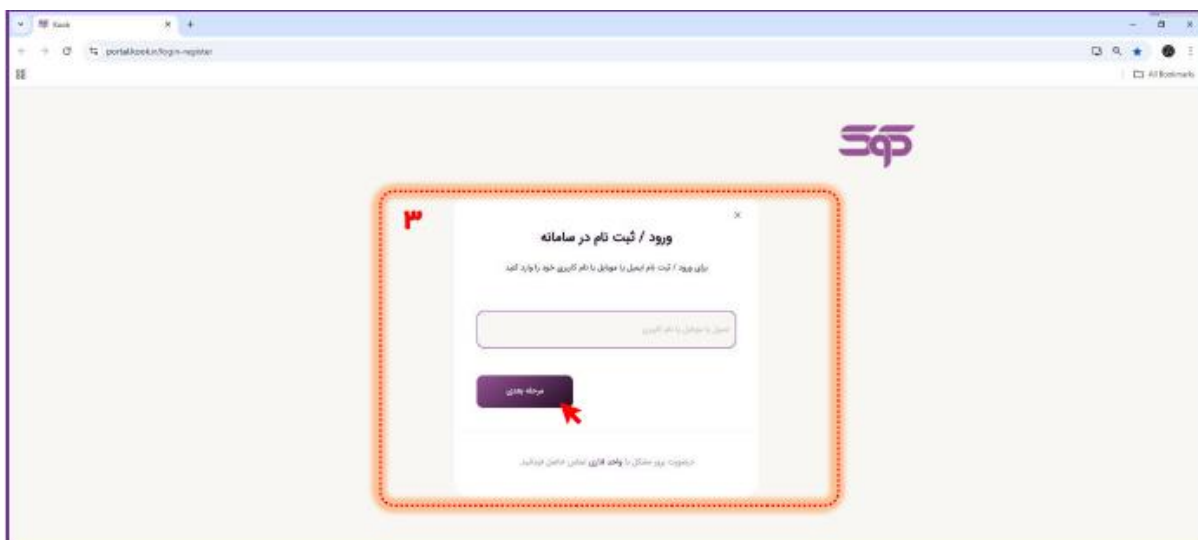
Kook
portal.kook.ir/login-register
All Bookmarks

کوک

۳

ورود / ثبت نام در سامانه

برای ورود / ثبت نام ایمیل یا موبایل یا نام کاربری خود را وارد کنید

ایمیل یا موبایل یا نام کاربری

مرحله بعدی

درصورت بروز مشکل با واحد اداری تماس حاصل فرمائید